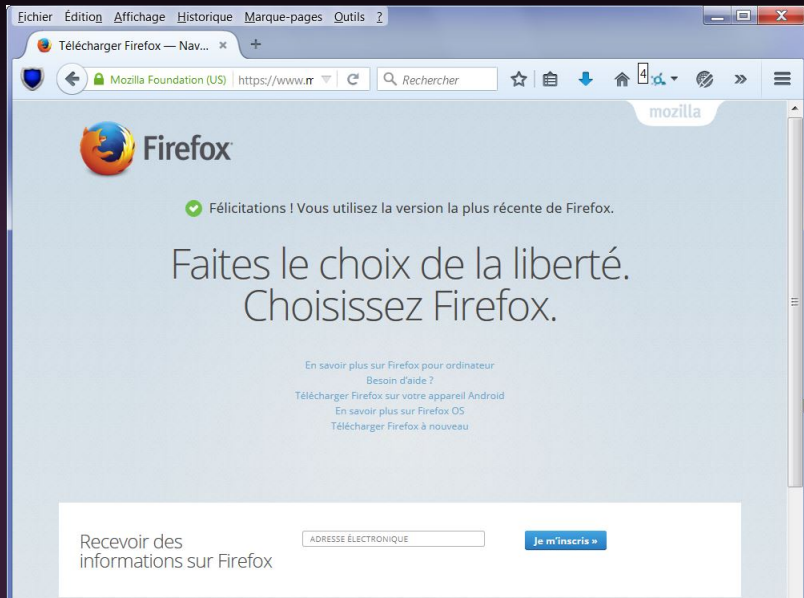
Fichier Édition Affichage Historique Marque-pages Outils ?

Télécharger Firefox — Nav... ×

Mozilla Foundation (US) https://www.m

Rechercher

4

mozilla

Firefox

Félicitations ! Vous utilisez la version la plus récente de Firefox.

Faites le choix de la liberté. Choisissez Firefox.

En savoir plus sur Firefox pour ordinateur
Besoin d'aide ?
Télécharger Firefox sur votre appareil Android
En savoir plus sur Firefox OS
Télécharger Firefox à nouveau

Recevoir des informations sur Firefox

ADRESSE ÉLECTRONIQUE

Je m'inscris »